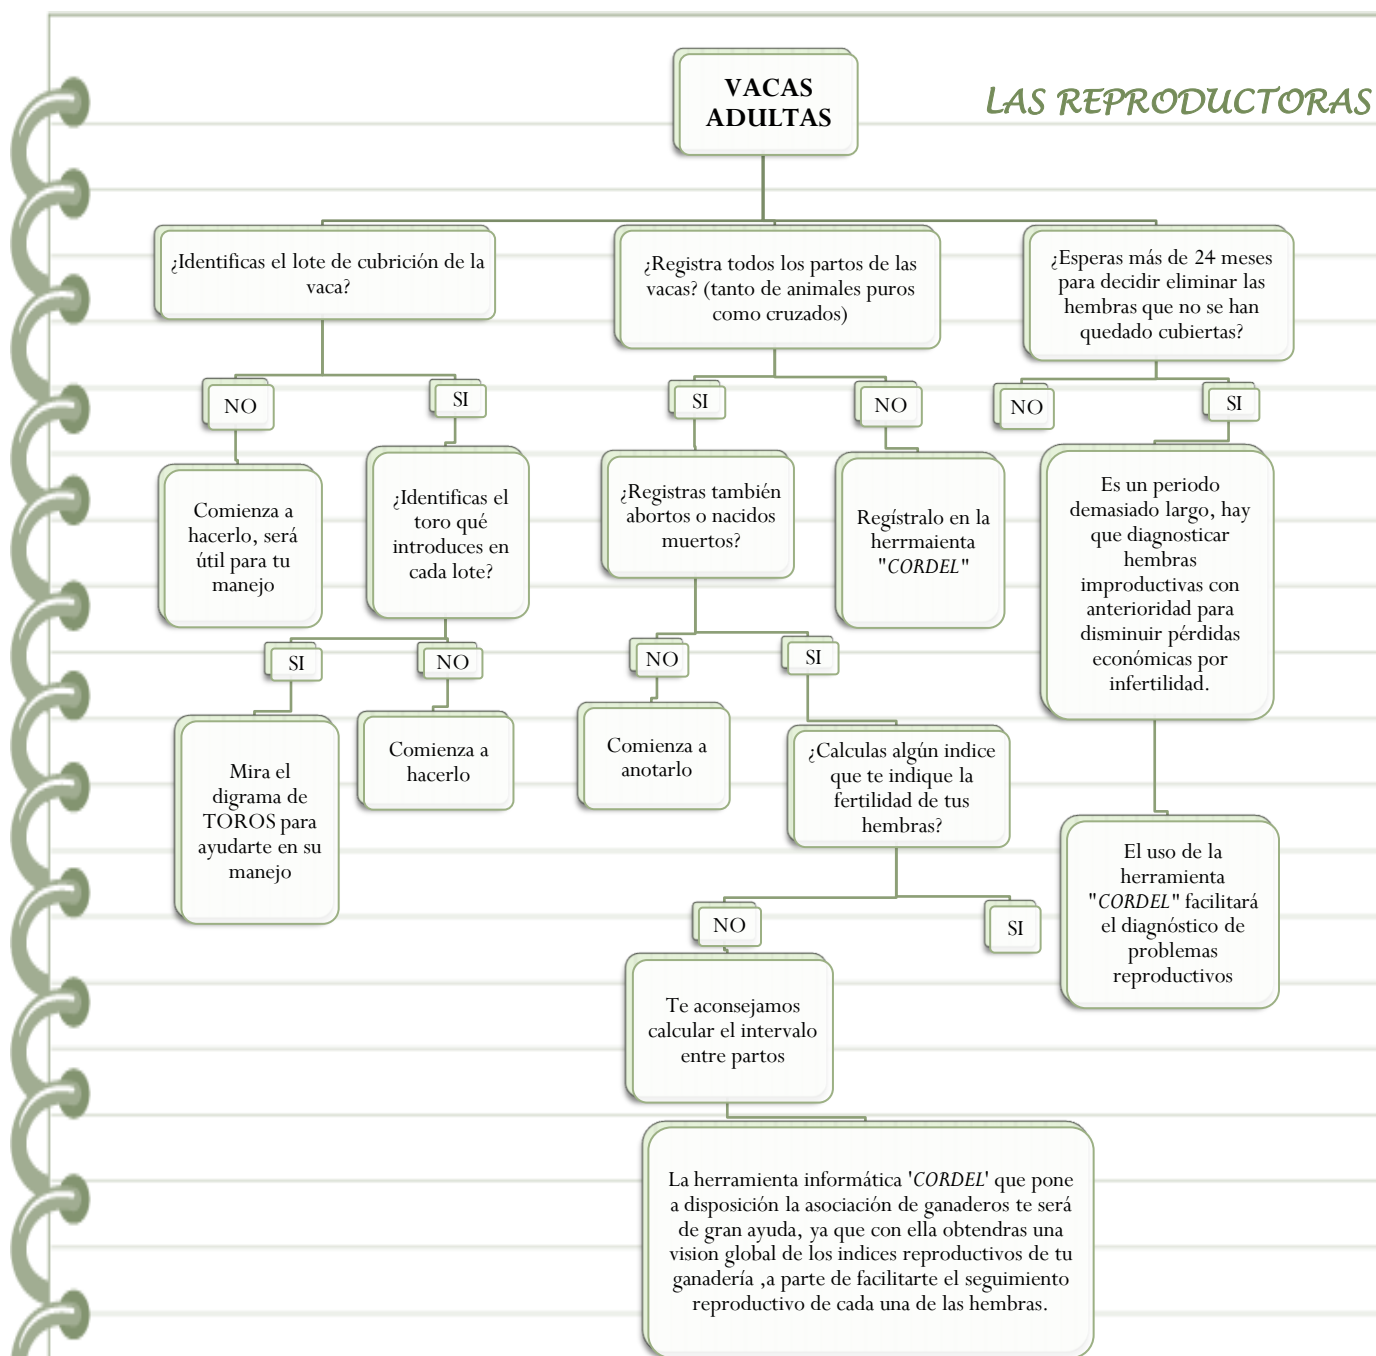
VACAS ADULTAS

LAS REPRODUCTORAS

¿Identificas el lote de cubrición de la vaca?

NO

Comienza a hacerlo, será útil para tu manejo

SI

¿Identificas el toro qué introduces en cada lote?

SI

Mira el digrama de TOROS para ayudarte en su manejo

NO

Comienza a hacerlo

¿Registra todos los partos de las vacas? (tanto de animales puros como cruzados)

SI

¿Registras también abortos o nacidos muertos?

NO

Comienza a anotarlo

SI

¿Calculas algún indice que te indique la fertilidad de tus hembras?

NO

Te aconsejamos calcular el intervalo entre partos

SI

NO

Regístralo en la herrmaienta "CORDEL"

¿Esperas más de 24 meses para decidir eliminar las hembras que no se han quedado cubiertas?

NO

SI

Es un periodo demasiado largo, hay que diagnosticar hembras improductivas con anterioridad para disminuir pérdidas económicas por infertilidad.

El uso de la herramienta "CORDEL" facilitará el diagnóstico de problemas reproductivos

La herramienta informática 'CORDEL' que pone a disposición la asociación de ganaderos te será de gran ayuda, ya que con ella obtendras una vision global de los indices reproductivos de tu ganadería ,a parte de facilitarte el seguimiento reproductivo de cada una de las hembras.